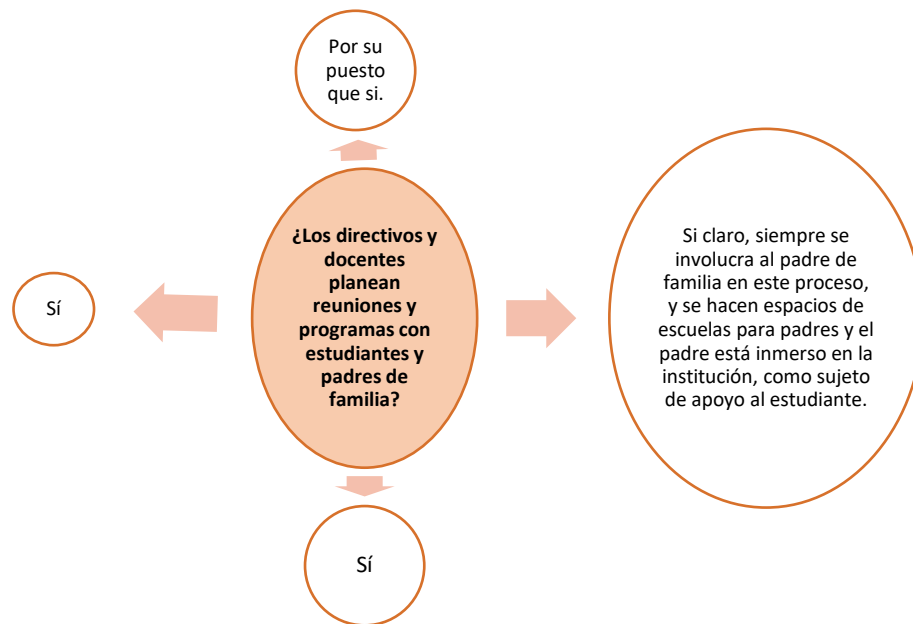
Por su puesto que si.

**¿Los directivos y docentes planean reuniones y programas con estudiantes y padres de familia?**

Sí

Si claro, siempre se involucra al padre de familia en este proceso, y se hacen espacios de escuelas para padres y el padre está inmerso en la institución, como sujeto de apoyo al estudiante.

Sí